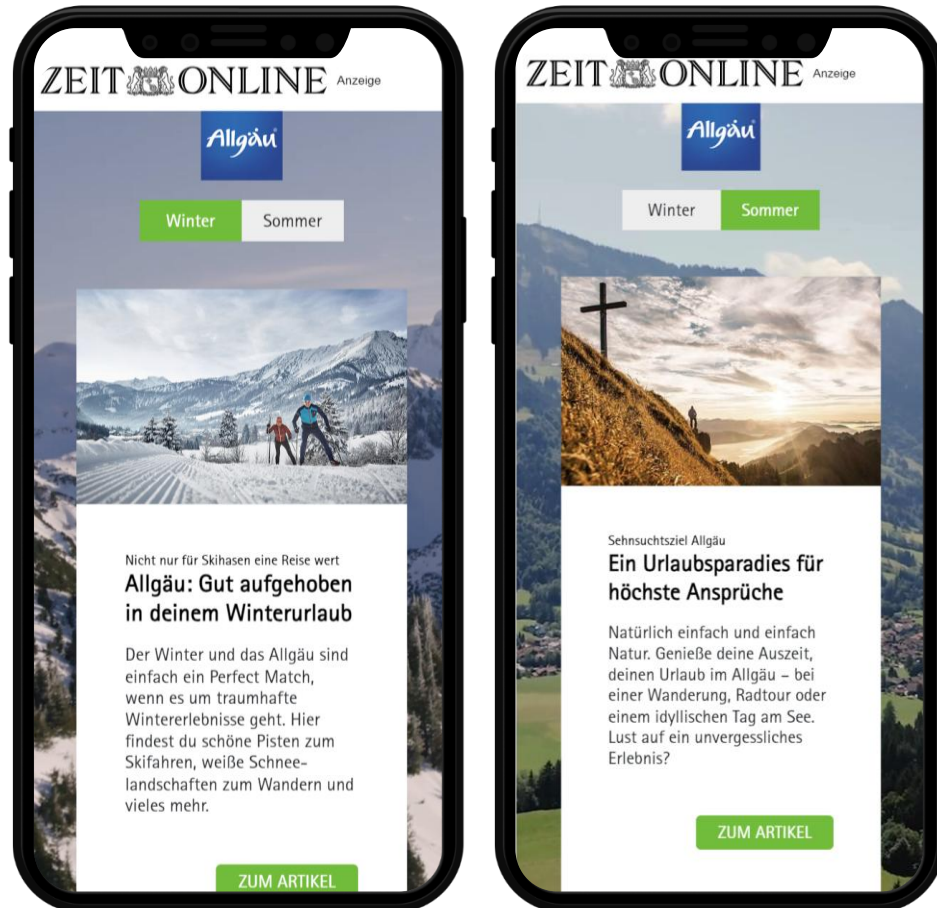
ZEIT ONLINE Anzeige

Allgäu

Winter Sommer

Nicht nur für Skihasen eine Reise wert

Allgäu: Gut aufgehoben in deinem Winterurlaub

Der Winter und das Allgäu sind einfach ein Perfect Match, wenn es um traumhafte Wintererlebnisse geht. Hier findest du schöne Pisten zum Skifahren, weiße Schneelandschaften zum Wandern und vieles mehr.

ZUM ARTIKEL

ZEIT ONLINE Anzeige

Allgäu

Winter Sommer

Sehnsuchtsziel Allgäu

Ein Urlaubsparadies für höchste Ansprüche

Natürlich einfach und einfach Natur. Genieße deine Auszeit, deinen Urlaub im Allgäu – bei einer Wanderung, Radtour oder einem idyllischen Tag am See. Lust auf ein unvergessliches Erlebnis?

ZUM ARTIKEL